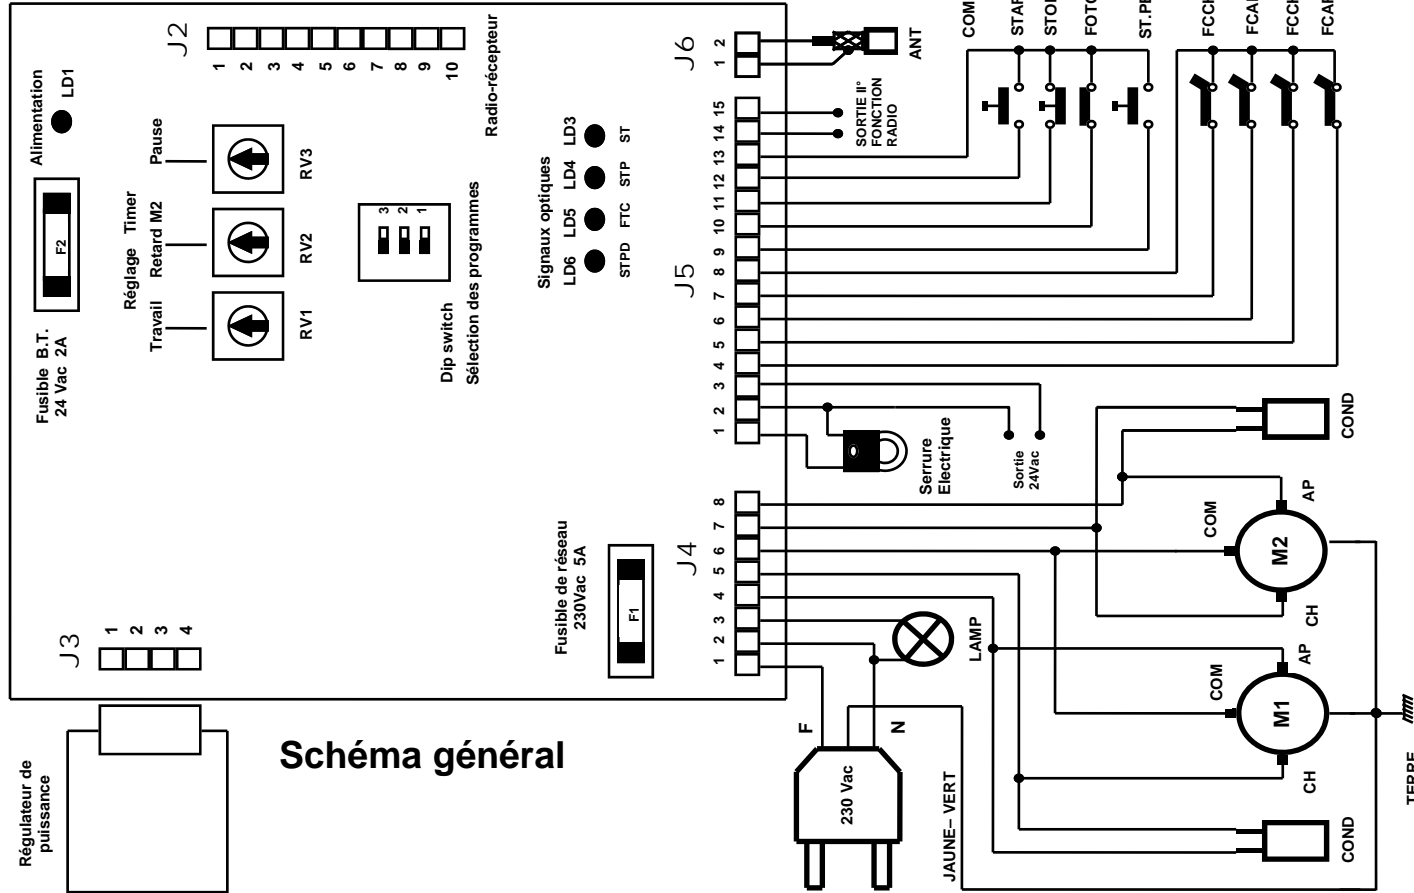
J2
1 2 3 4 5 6 7 8 9 10
Radio-récepteur
J6
2 1
ANT
COM
STAR
STOP
FOTO
ST.PI
FCCI
FCAI
FCCI
FCAI
Alimentation
LD1
Pause
RV3
Réglage Timer
Retard M2
RV2
Travail
RV1
F2
Fusible B.T.
24 Vac 2A
3 2 1
Dip switch
Sélection des programmes
Signaux optiques
LD3 ST
LD4 STP
LD5 FTC
LD6 STPD
SORTIE II° FONCTION RADIO
15 14 13 12 11 10 9 8 7 6 5 4 3 2 1
J5
Serrure Electrique
Sortie 24Vac
COND
AP
COM
M2
CH
8 7 6 5 4 3 2 1
J4
Fusible de réseau
230Vac 5A
F1
J3
1 2 3 4
LAMP
AP
COM
M1
CH
F
N
230 Vac
JAUNE– VERT
COND
TERRE
Régulateur de puissance
Schéma général